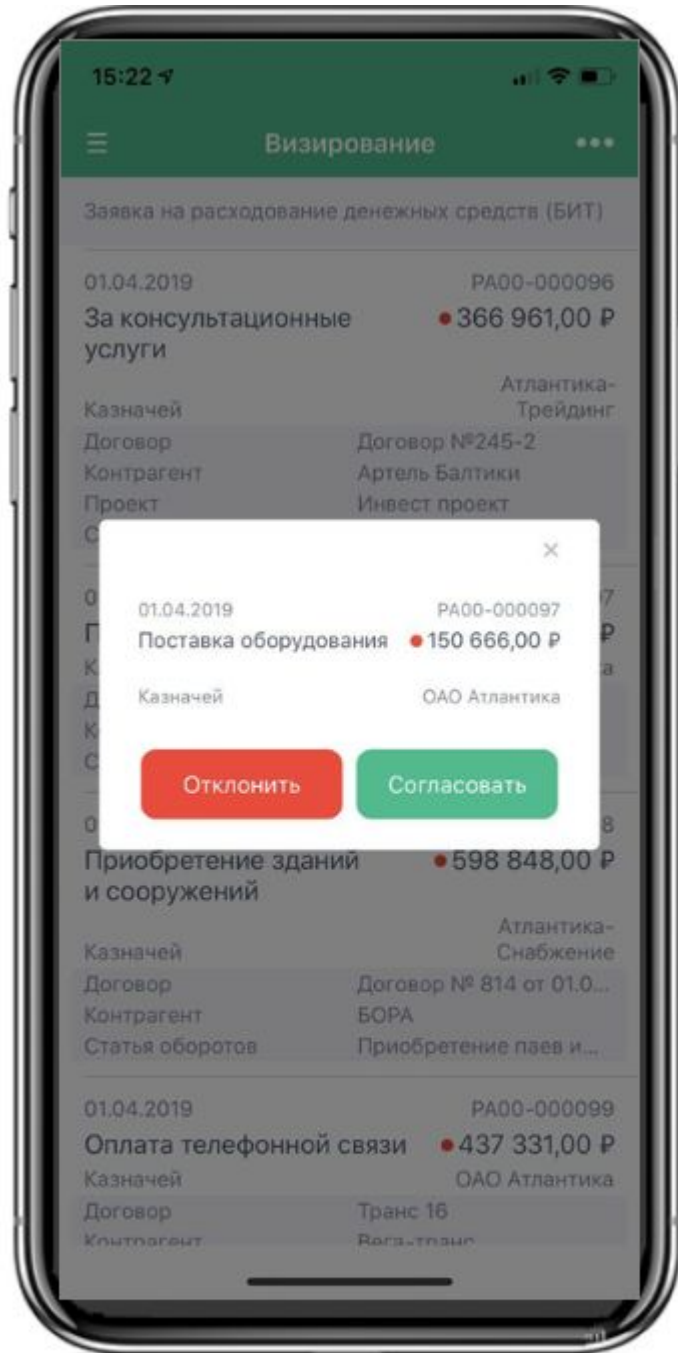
15:22

Визирование

Заявка на расходование денежных средств (БИТ)

01.04.2019 РА00-000096
За консультационные услуги • 366 961,00 ₽
Казначей Атлантика-Трейдинг
Договор Договор №245-2
Контрагент Артель Балтики
Проект Инвест проект
С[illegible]

0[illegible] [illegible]7
П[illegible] ₽
К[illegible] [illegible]а
Д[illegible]
К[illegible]
С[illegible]

×

01.04.2019 РА00-000097
Поставка оборудования • 150 666,00 ₽
Казначей ОАО Атлантика

Отклонить
Согласовать

0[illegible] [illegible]8
Приобретение зданий и сооружений • 598 848,00 ₽
Казначей Атлантика-Снабжение
Договор Договор № 814 от 01.0...
Контрагент БОРА
Статья оборотов Приобретение паев и...

01.04.2019 РА00-000099
Оплата телефонной связи • 437 331,00 ₽
Казначей ОАО Атлантика
Договор Транс 16
Контрагент Вега-транс